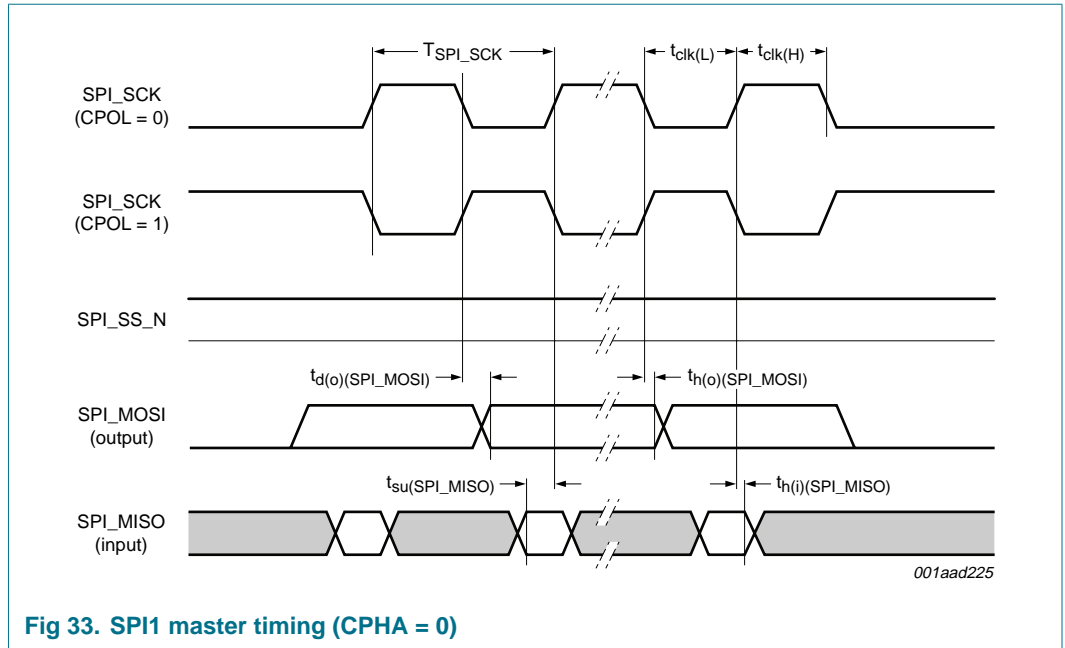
$T_{SPI\_SCK}$

$t_{clk(L)}$ $t_{clk(H)}$

SPI_SCK (CPOL = 0)

SPI_SCK (CPOL = 1)

SPI_SS_N

$t_{d(o)(SPI\_MOSI)}$

$t_{h(o)(SPI\_MOSI)}$

SPI_MOSI (output)

$t_{su(SPI\_MISO)}$

$t_{h(i)(SPI\_MISO)}$

SPI_MISO (input)

001aad225

Fig 33. SPI1 master timing (CPHA = 0)